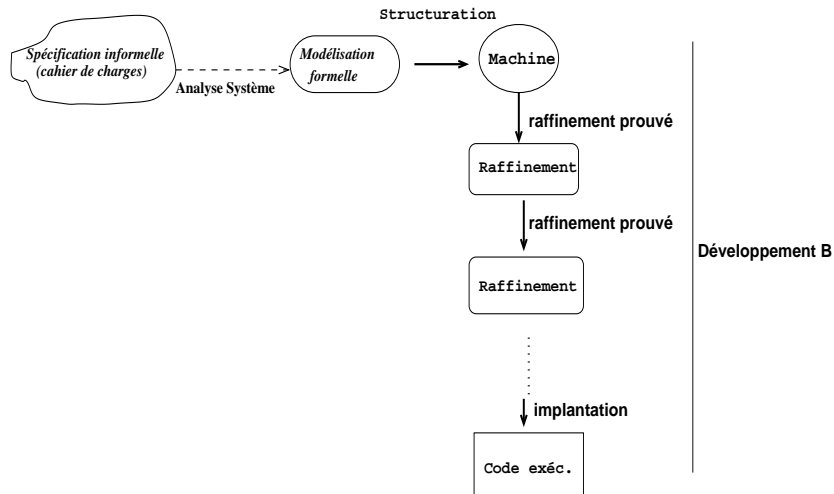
Spécification informelle (cahier de charges)

Analyse Système

Modélisation formelle

Structuration

Machine

raffinement prouvé

Raffinement

raffinement prouvé

Raffinement

implantation

Code exéc.

Développement B